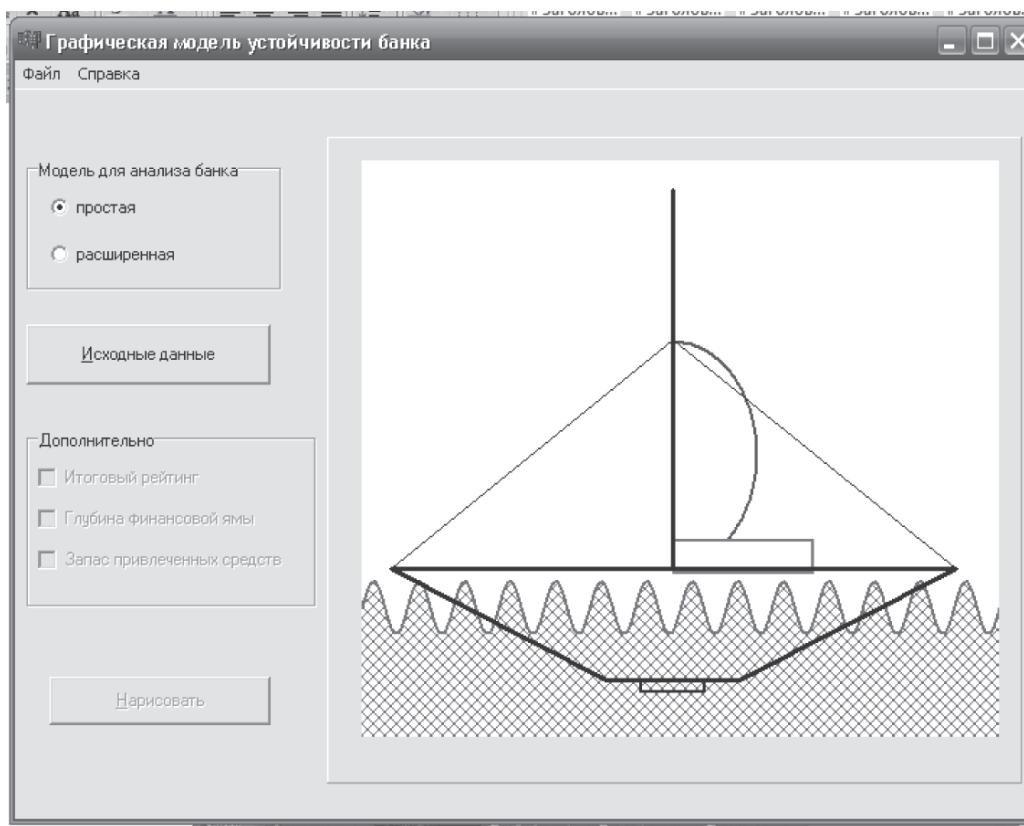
Графическая модель устойчивости банка

Файл Справка

Модель для анализа банка

простая

расширенная

Исходные данные

Дополнительно

Итоговый рейтинг

Глубина финансовой ямы

Запас привлеченных средств

Нарисовать